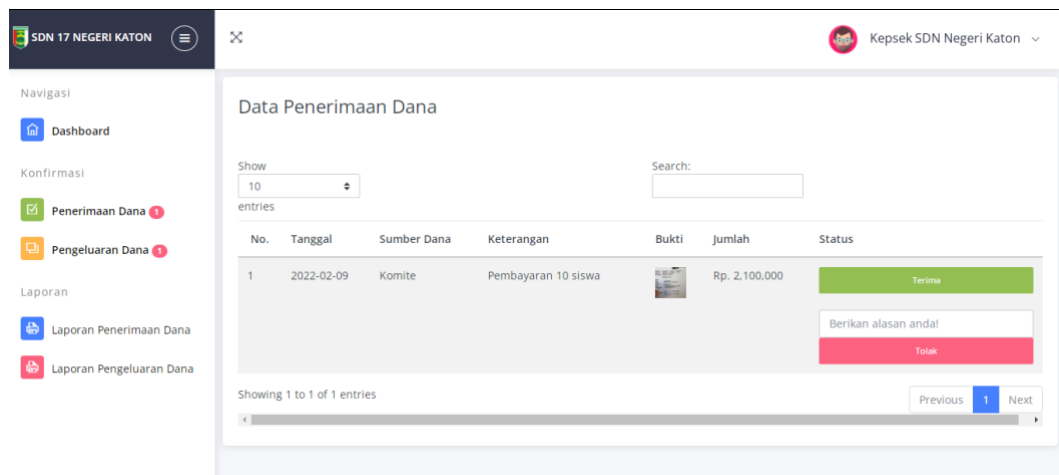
SDN 17 NEGERI KATON

Kepsek SDN Negeri Katon

Navigasi

Dashboard

Konfirmasi

Penerimaan Dana 1

Pengeluaran Dana 1

Laporan

Laporan Penerimaan Dana

Laporan Pengeluaran Dana

Data Penerimaan Dana

Show 10 entries

Search:

| No. | Tanggal | Sumber Dana | Keterangan | Bukti | Jumlah | Status |
|---|---|---|---|---|---|---|
| 1 | 2022-02-09 | Komite | Pembayaran 10 siswa | | Rp. 2,100,000 | Terima Berikan alasan anda! Tolak |

Showing 1 to 1 of 1 entries

Previous 1 Next